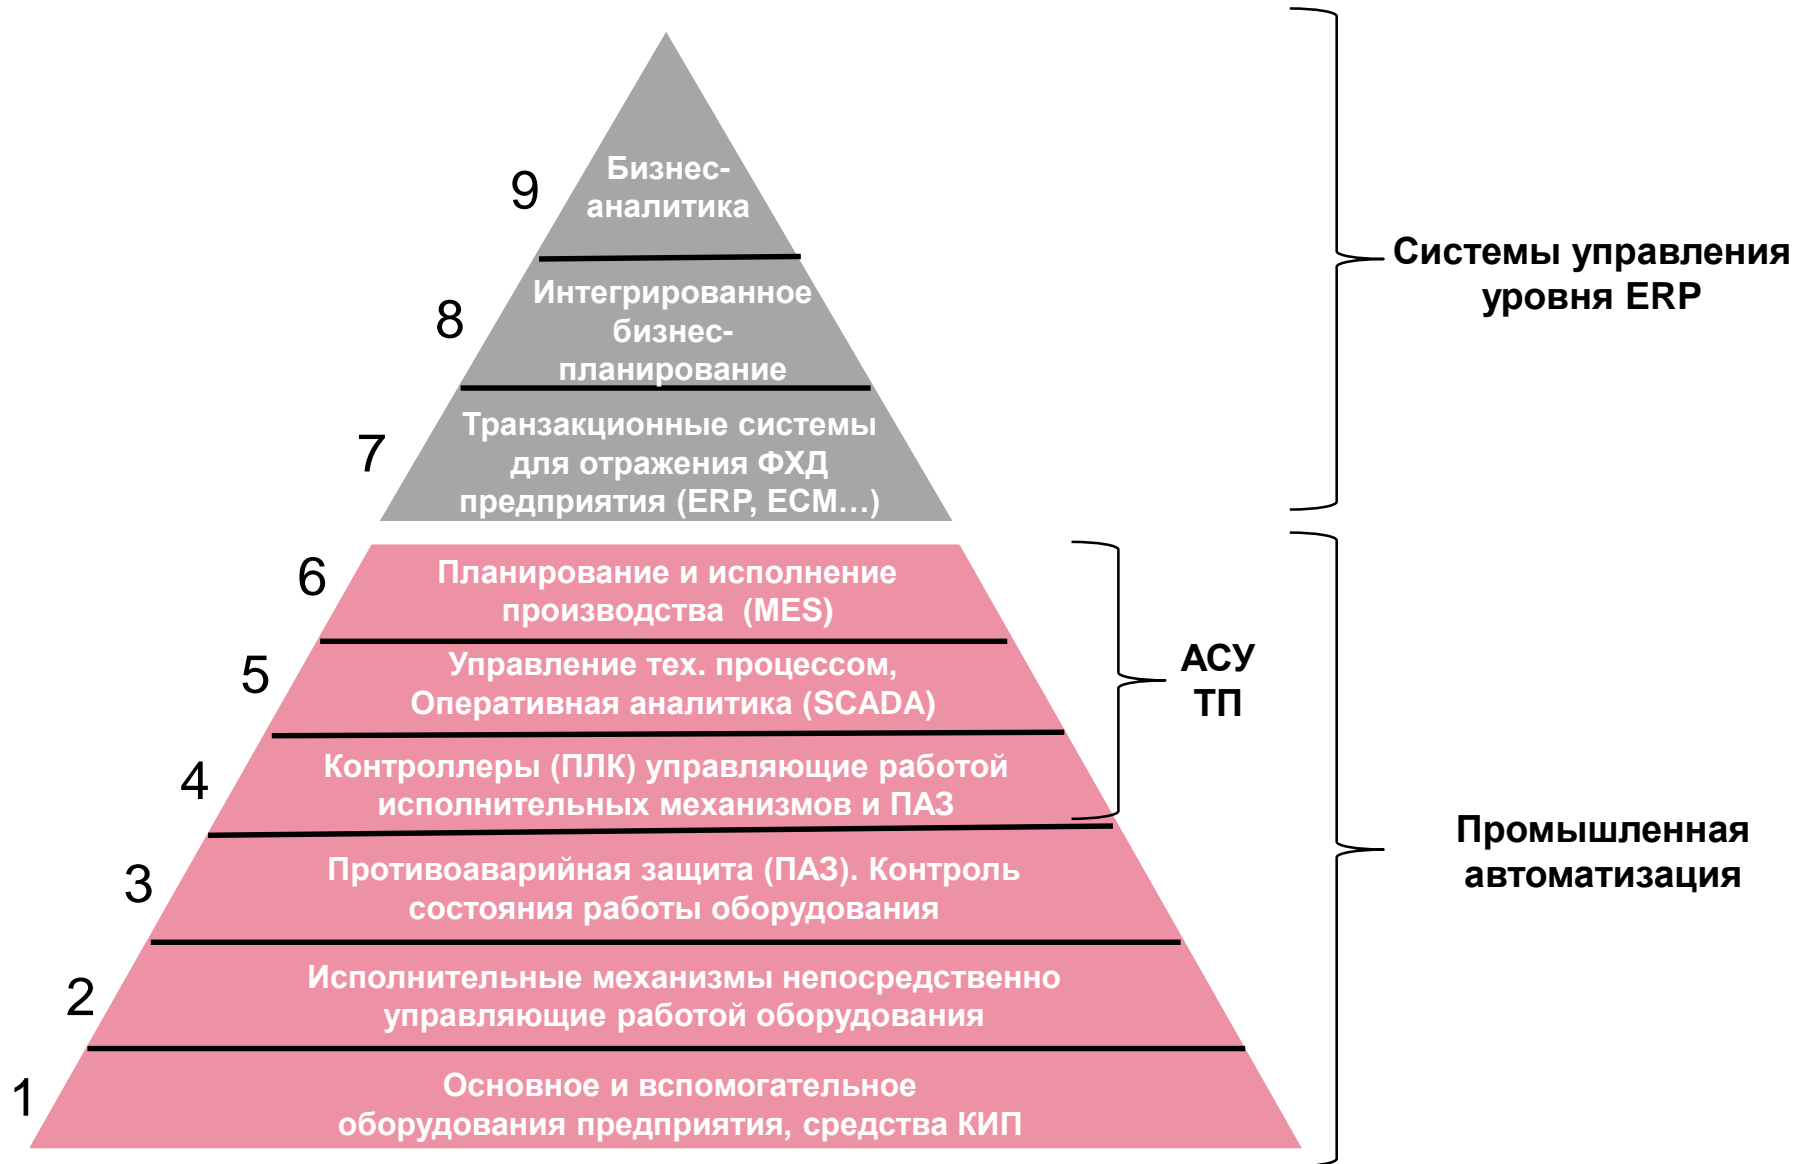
9
Бизнес-аналитика

8
Интегрированное бизнес-планирование

7
Транзакционные системы для отражения ФХД предприятия (ERP, ECM…)

Системы управления уровня ERP

6
Планирование и исполнение производства (MES)

5
Управление тех. процессом, Оперативная аналитика (SCADA)

4
Контроллеры (ПЛК) управляющие работой исполнительных механизмов и ПАЗ

АСУ ТП

3
Противоаварийная защита (ПАЗ). Контроль состояния работы оборудования

2
Исполнительные механизмы непосредственно управляющие работой оборудования

1
Основное и вспомогательное оборудования предприятия, средства КИП

Промышленная автоматизация